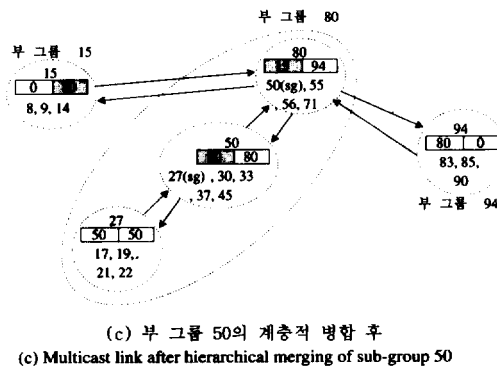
부 그룹 80

부 그룹 15

15

0

8, 9, 14

80

94

50(sg), 55

, 56, 71

50

80

27(sg) , 30, 33

, 37, 45

27

50 | 50

17, 19,.

21, 22

94

80 | 0

83, 85,

90

부 그룹 94

(c) 부 그룹 50의 계층적 병합 후

(c) Multicast link after hierarchical merging of sub-group 50